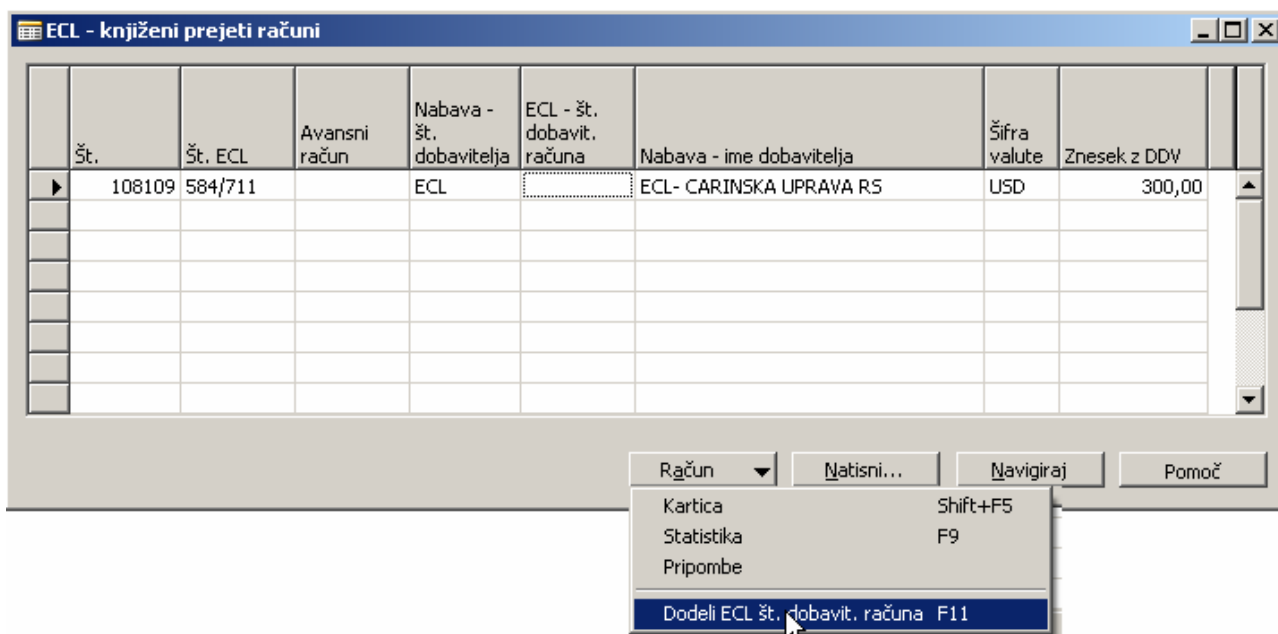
ECL - knjiženi prejeti računi

| Št. | Št. ECL | Avansni račun | Nabava - št. dobavitelja | ECL - št. dobavit. računa | Nabava - ime dobavitelja | Šifra valute | Znesek z DDV |
|---|---|---|---|---|---|---|---|
| 108109 | 584/711 | | ECL | | ECL- CARINSKA UPRAVA RS | USD | 300,00 |

Račun
Natisni...
Navigiraj
Pomoč

Kartica Shift+F5
Statistika F9
Pripombe
Dodeli ECL št. dobavit. računa F11